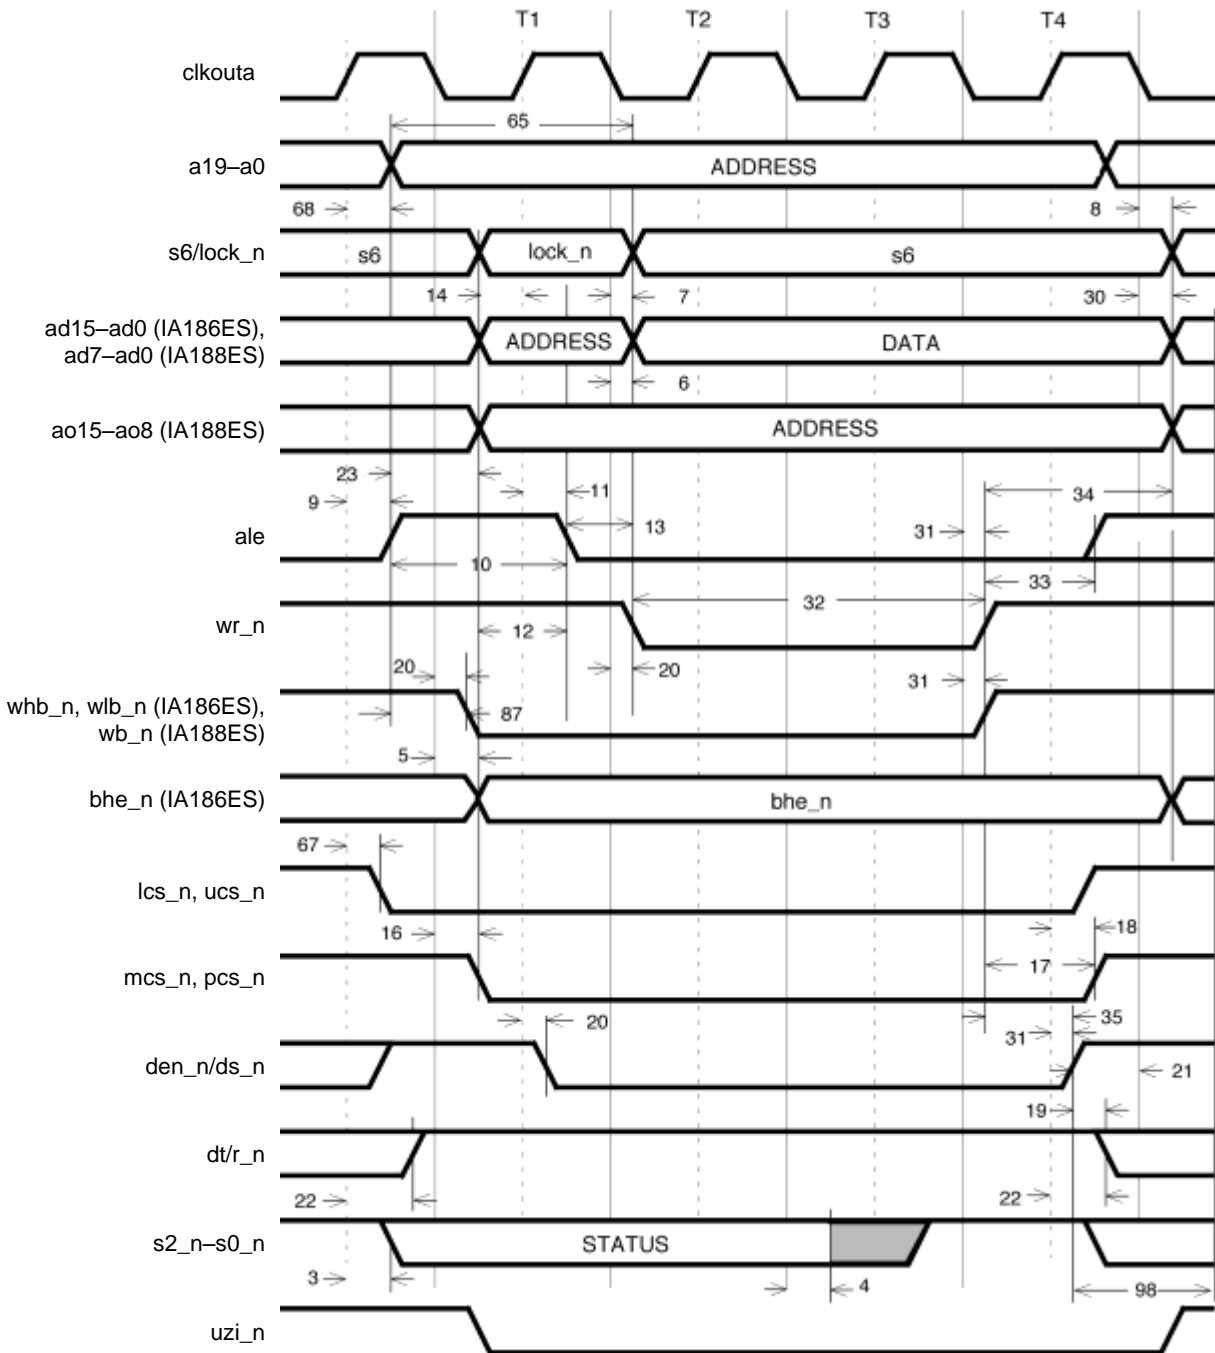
T1
T2
T3
T4

clkouta

65

a19–a0
ADDRESS

68
8

s6/lock_n
s6
lock_n
s6

14
7
30

ad15–ad0 (IA186ES),
ad7–ad0 (IA188ES)
ADDRESS
DATA

6

ao15–ao8 (IA188ES)
ADDRESS

23
11
34
9

ale
13
31

10
33

wr_n
32

12

20
20
31

whb_n, wlb_n (IA186ES),
wb_n (IA188ES)
87

5

bhe_n (IA186ES)
bhe_n

67

lcs_n, ucs_n

16
18

mcs_n, pcs_n
17

20
35
31

den_n/ds_n
21

19

dt/r_n

22
22

s2_n–s0_n
STATUS

3
4
98

uzi_n